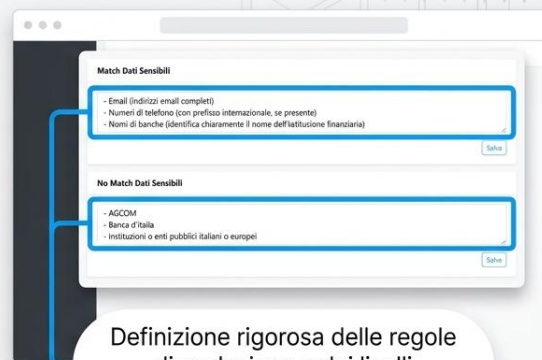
Match Dati Sensibili

- Email (indirizzi email completi)
- Numeri di telefono (con prefisso internazionale, se presente)
- Nomi di banche (identifica chiaramente il nome dell'istituzione finanziaria)

Salva

No Match Dati Sensibili

- AGCOM
- Banca d'italia
- Instituzioni o enti pubblici italiani o europei

Salva

Definizione rigorosa delle regole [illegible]